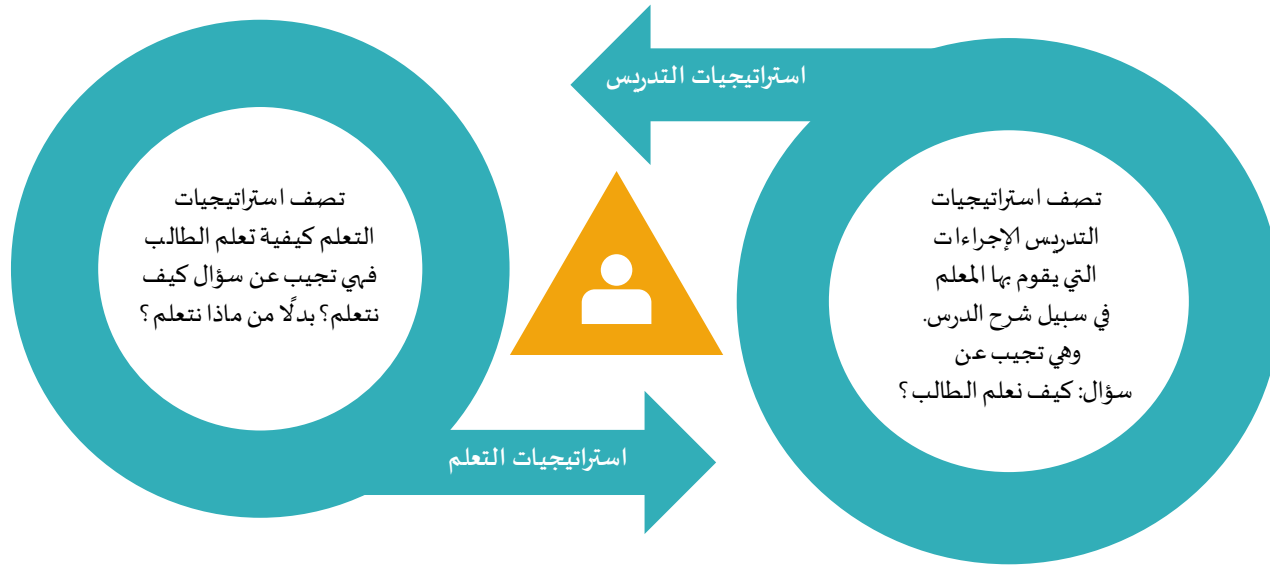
استراتيجيات التدرس

تصف استراتيجيات التدريس الإجراءات التي يقوم بها المعلم في سبيل شرح الدرس. وهي تجيب عن سؤال: كيف نعلم الطالب ؟

تصف استراتيجيات التعلم كيفية تعلم الطالب فهي تجيب عن سؤال كيف نتعلم؟ بدلًا من ماذا نتعلم ؟

استراتيجيات التعلم